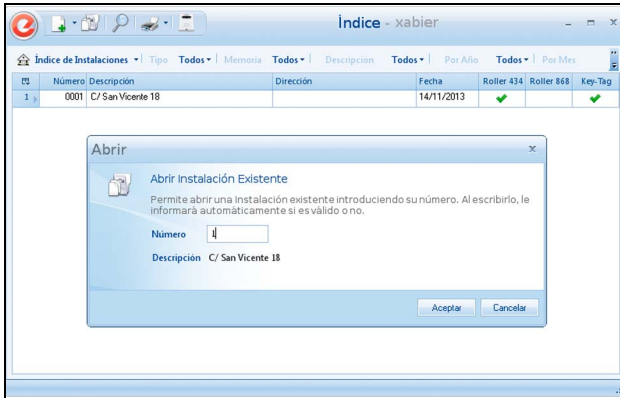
Índice - xabier

Índice de Instalaciones ▾ | Tipo Todos ▾ | Memoria Todos ▾ | Descripción Todos ▾ | Por Año Todos ▾ | Por Mes

| | Número | Descripción | Dirección | Fecha | Roller 434 | Roller 868 | Key-Tag |
|---|---|---|---|---|---|---|---|
| 1 | 0001 | C/ San Vicente 18 | | 14/11/2013 | ✔ | | ✔ |

Abrir

Abrir Instalación Existente

Permite abrir una Instalación existente introduciendo su número. Al escribirlo, le informará automáticamente si es válido o no.

Número 1

Descripción C/ San Vicente 18

Aceptar Cancelar